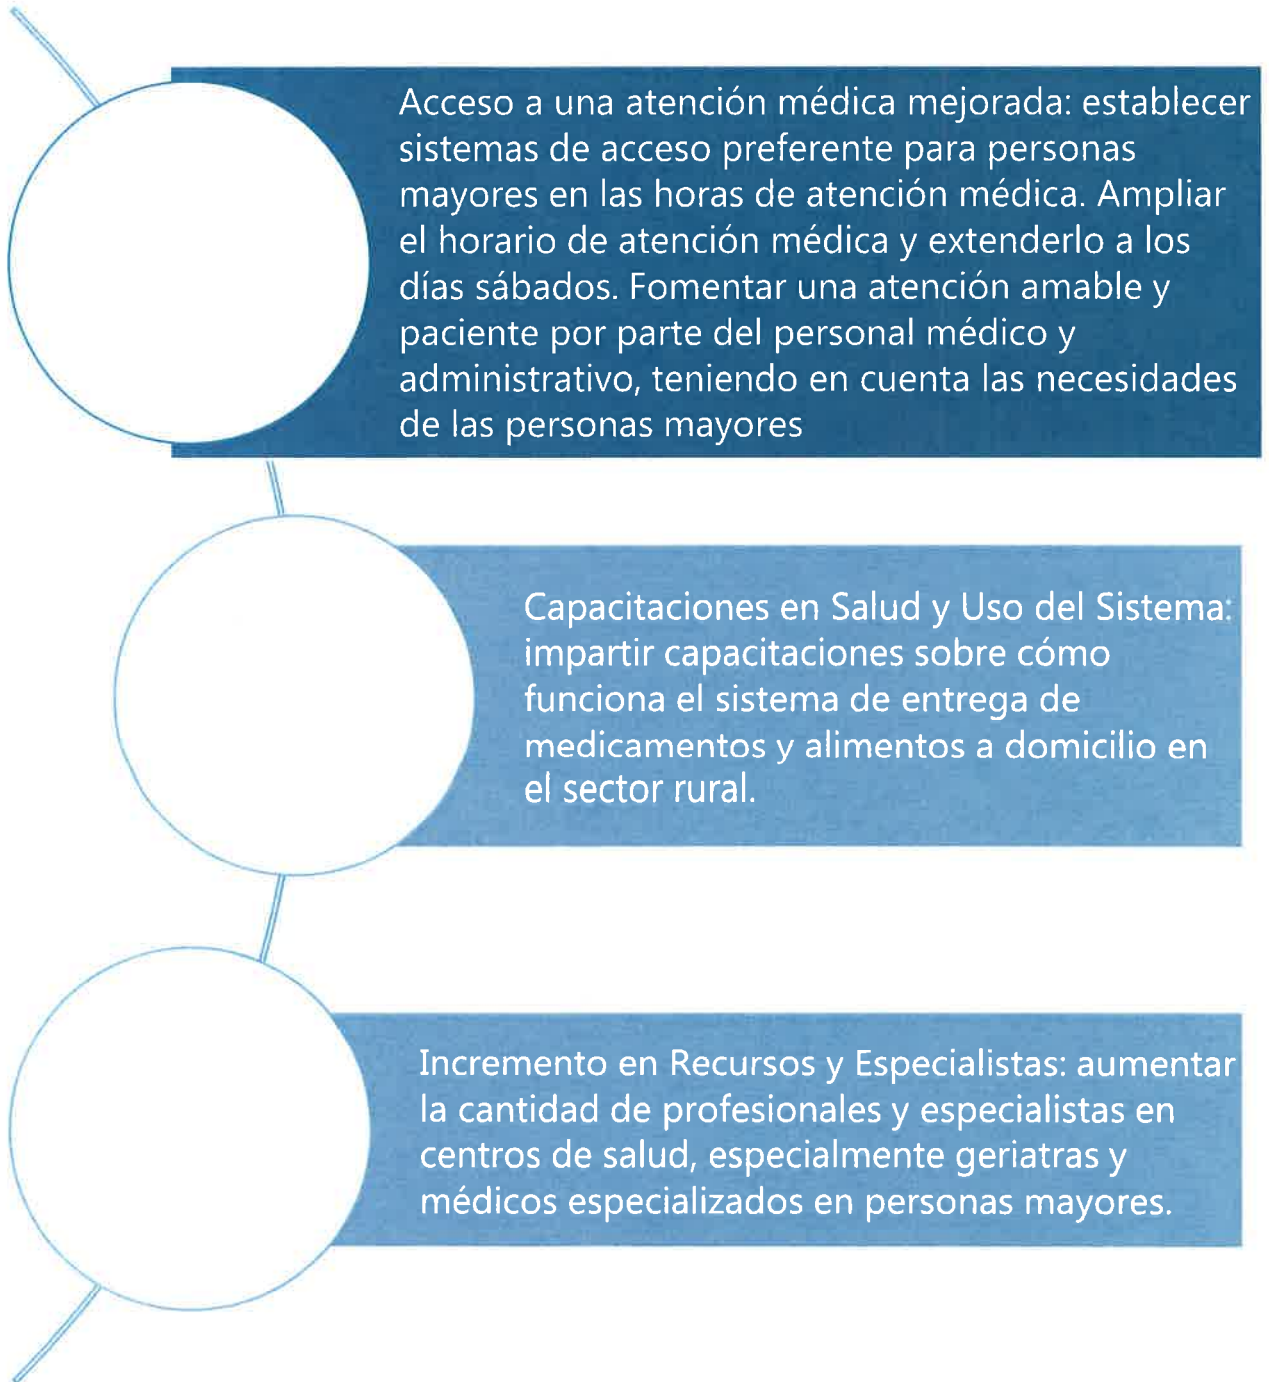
Acceso a una atención médica mejorada: establecer sistemas de acceso preferente para personas mayores en las horas de atención médica. Ampliar el horario de atención médica y extenderlo a los días sábados. Fomentar una atención amable y paciente por parte del personal médico y administrativo, teniendo en cuenta las necesidades de las personas mayores

Capacitaciones en Salud y Uso del Sistema: impartir capacitaciones sobre cómo funciona el sistema de entrega de medicamentos y alimentos a domicilio en el sector rural.

Incremento en Recursos y Especialistas: aumentar la cantidad de profesionales y especialistas en centros de salud, especialmente geriatras y médicos especializados en personas mayores.